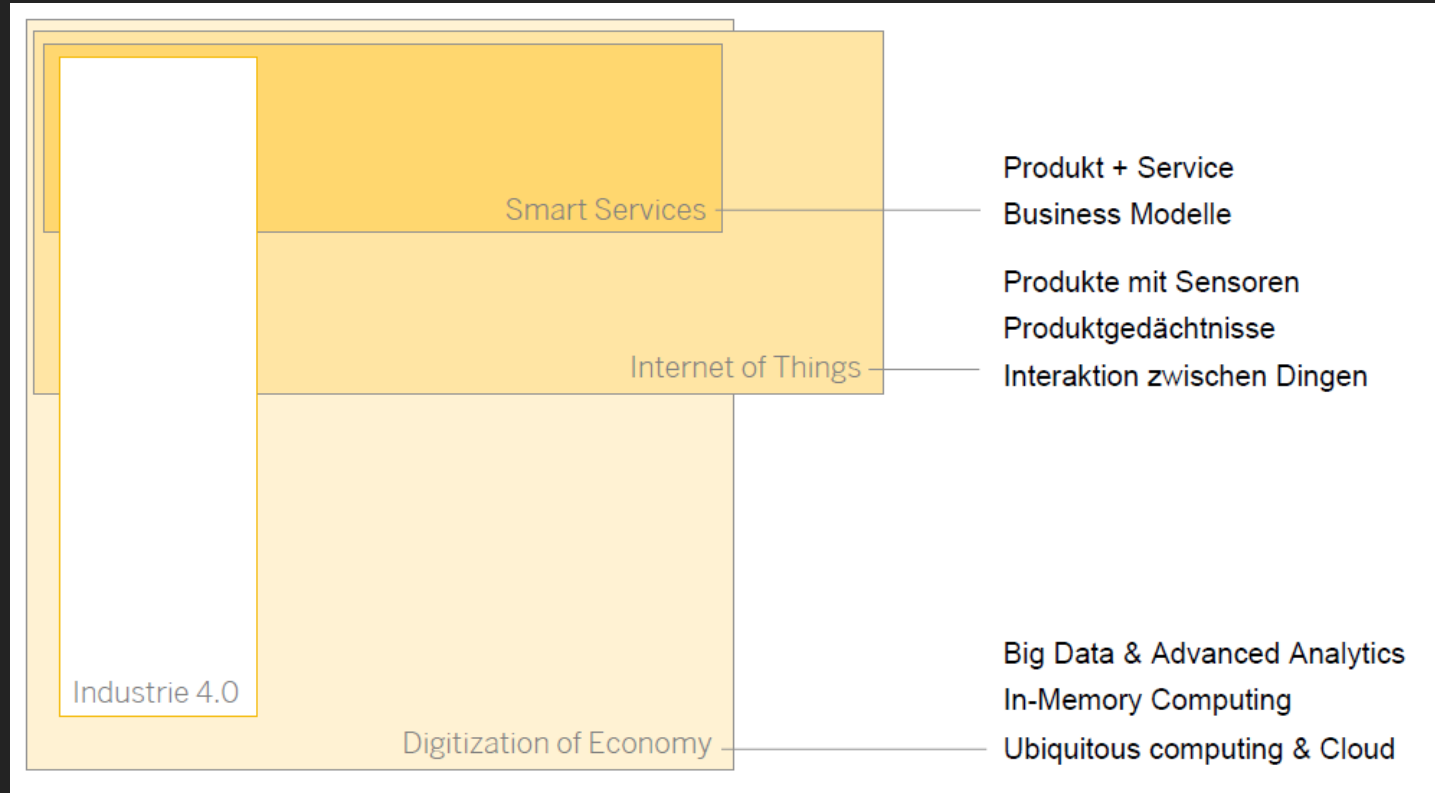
Smart Services

Produkt + Service
Business Modelle

Internet of Things

Produkte mit Sensoren
Produktgedächtnisse
Interaktion zwischen Dingen

Industrie 4.0

Digitization of Economy

Big Data & Advanced Analytics
In-Memory Computing
Ubiquitous computing & Cloud